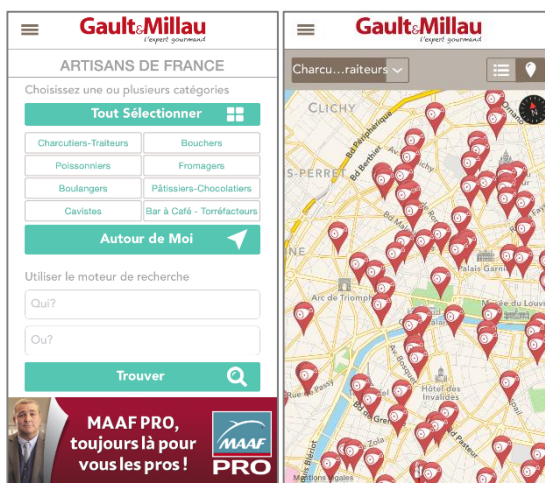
Gault&Millau
l'expert gourmand

ARTISANS DE FRANCE

Choisissez une ou plusieurs catégories

Tout Sélectionner

| Charcutiers-Traiteurs | Bouchers |
|---|---|
| Poissonniers | Fromagers |
| Boulangers | Pâtissiers-Chocolatiers |
| Cavistes | Bar à Café - Torréfacteurs |

Autour de Moi

Utiliser le moteur de recherche

Qui?

Ou?

Trouver

MAAF PRO, toujours là pour vous les pros !

MAAF PRO

Gault&Millau
l'expert gourmand

Charcu...raiteurs

CLICHY

S-PERRET

Bd Berthier

Bd Périphérique

Palais Garni

Arc de Triomphe

Hôtel des Invalides

Passy

Mentions légales